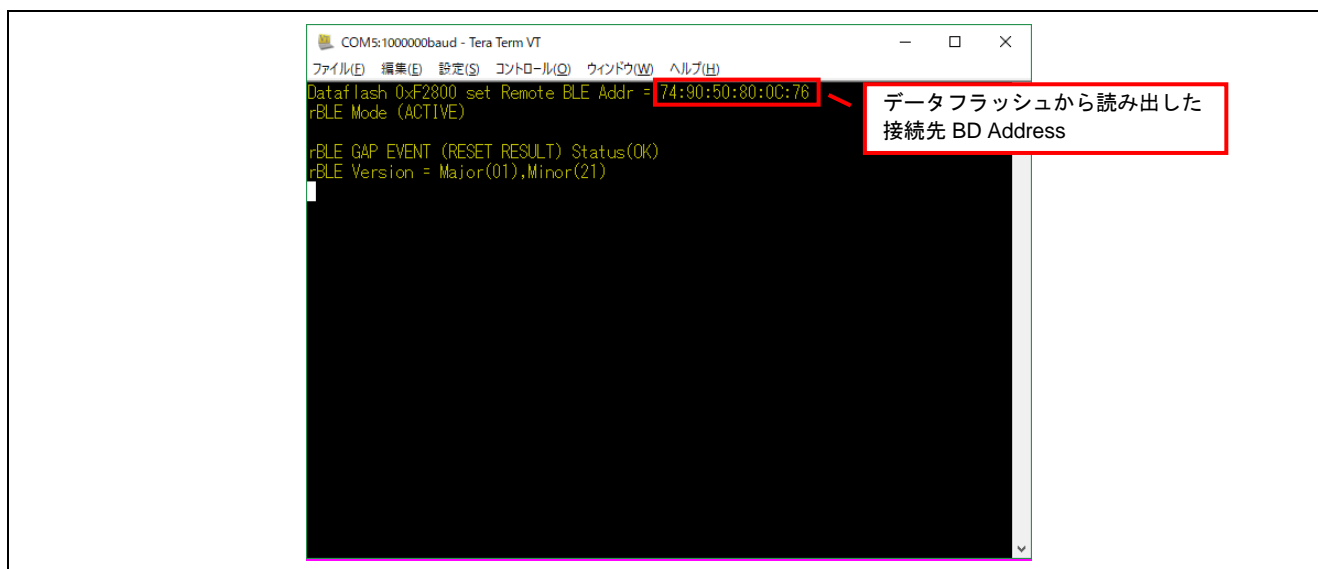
COM5:1000000baud - Tera Term VT

ファイル(F) 編集(E) 設定(S) コントロール(O) ウィンドウ(W) ヘルプ(H)

Dataflash 0xF2800 set Remote BLE Addr = 74:90:50:80:0C:76
rBLE Mode (ACTIVE)

rBLE GAP EVENT (RESET RESULT) Status(OK)
rBLE Version = Major(01),Minor(21)

データフラッシュから読み出した接続先 BD Address